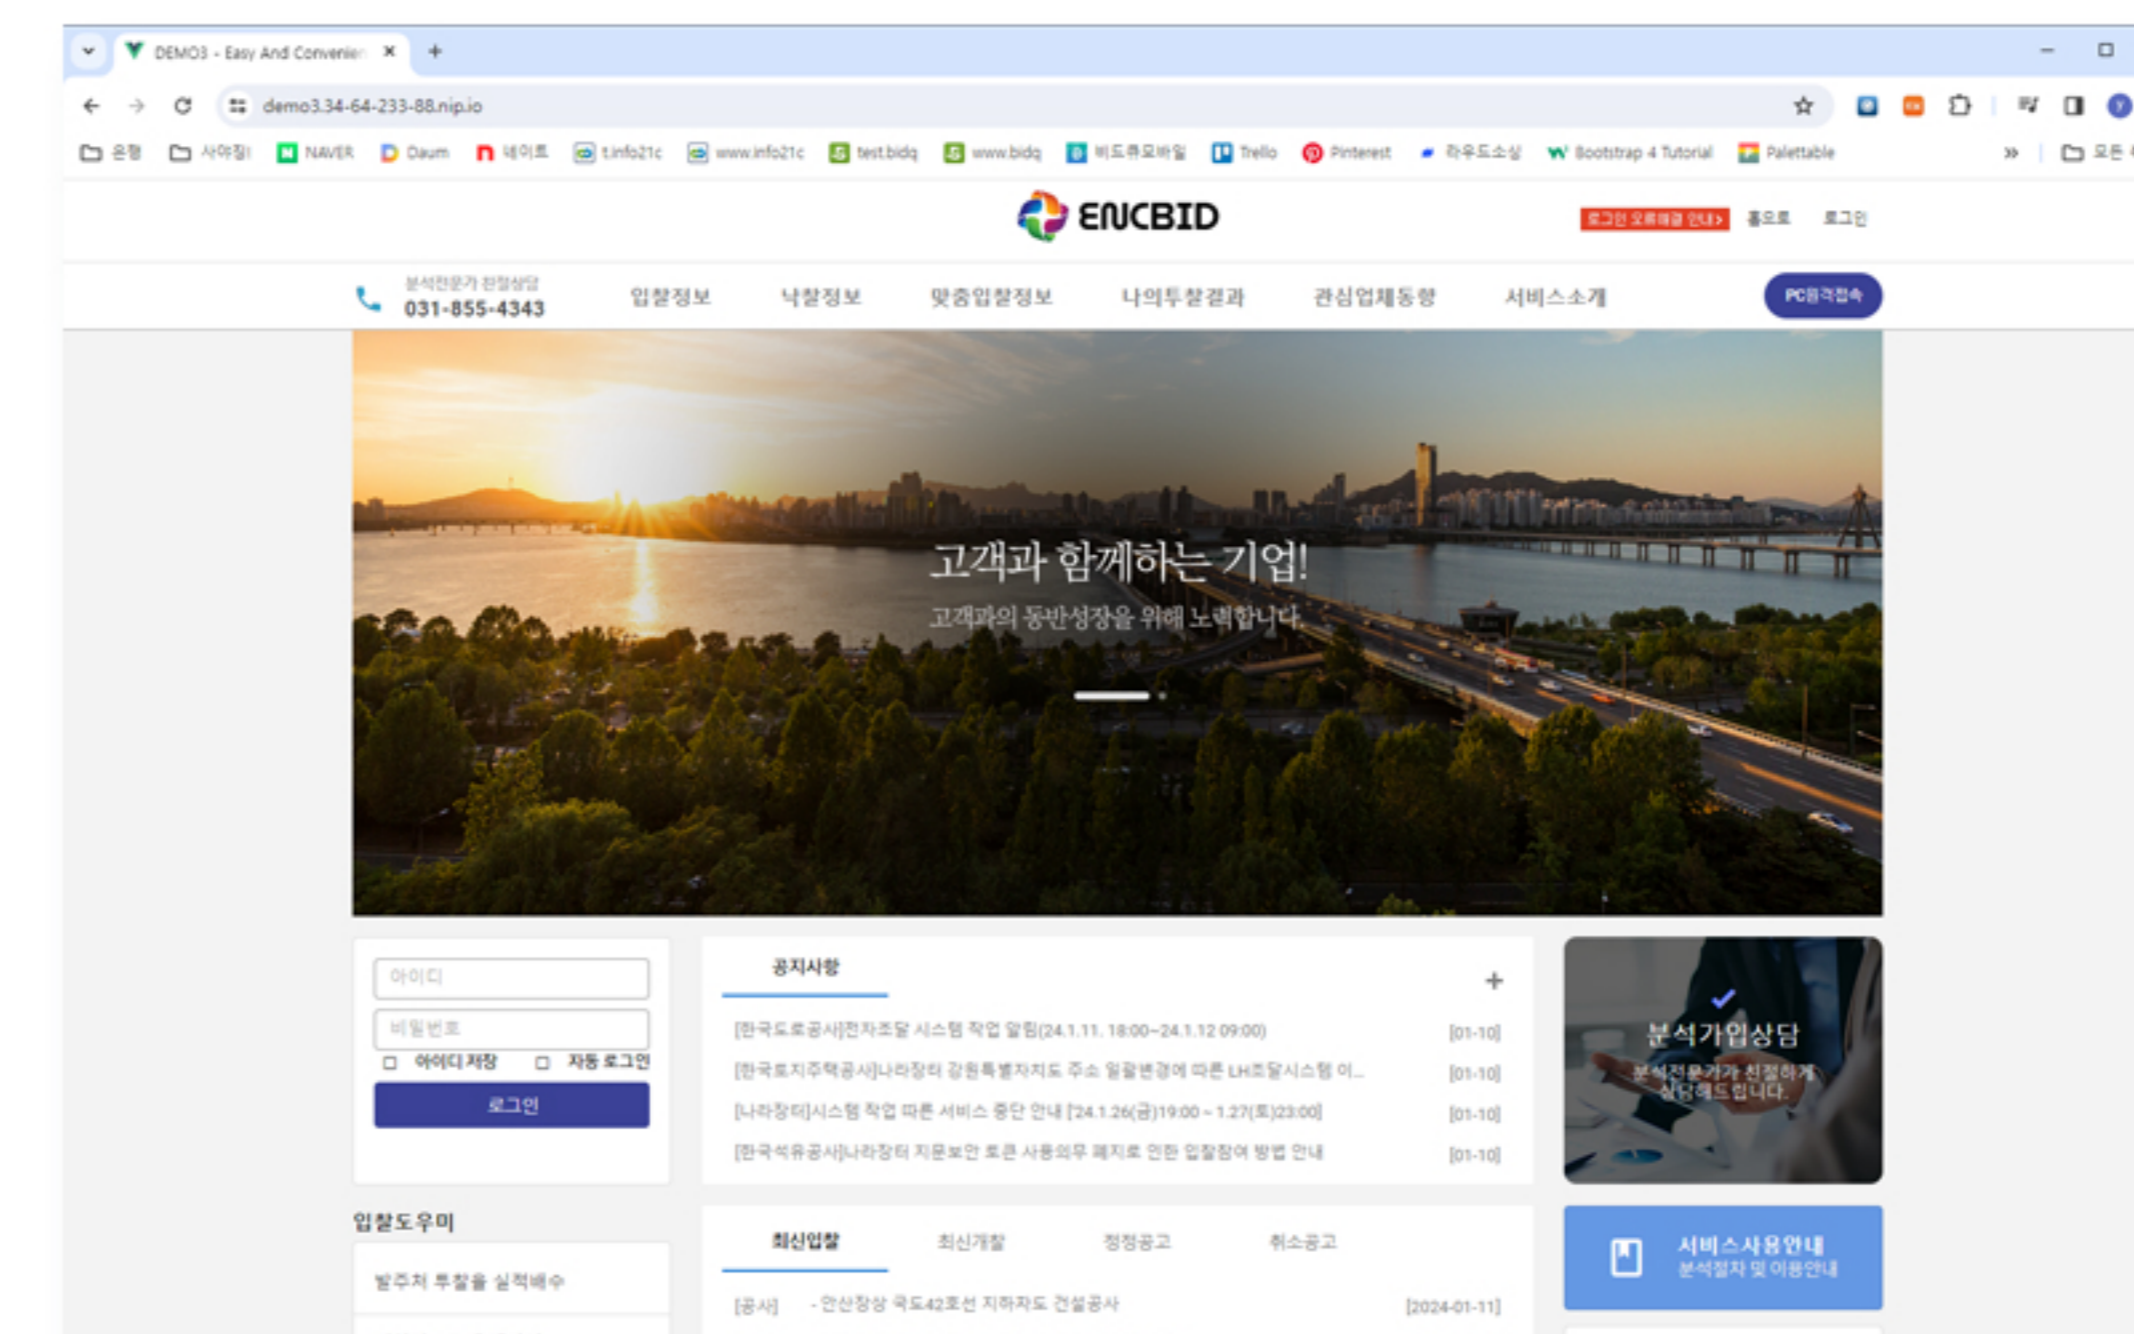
DEMO3 - Easy And Convenien ×

demo3.34-64-233-88.nip.io

은행 사이트 NAVER Daum 네이트 t.info21c www.info21c test.bidq www.bidq 비드큐모바일 Trello Pinterest 라우드소싱 Bootstrap 4 Tutorial Palettable » 모든

ENCBID

로그인 오류해결 안내> 홈으로 로그인

분석전문가 친절상담
031-855-4343

입찰정보 낙찰정보 맞춤입찰정보 나의투찰결과 관심업체동향 서비스소개

PC원격접속

고객과 함께하는 기업!
고객과의 동반성장을 위해 노력합니다.

아이디
비밀번호
아이디저장 자동 로그인
로그인

공지사항 +

[한국도로공사]전자조달 시스템 작업 알림(24.1.11. 18:00~24.1.12 09:00) [01-10]
[한국토지주택공사]나라장터 강원특별자치도 주소 일괄변경에 따른 LH조달시스템 이... [01-10]
[나라장터]시스템 작업 따른 서비스 중단 안내 [24.1.26(금)19:00 ~ 1.27(토)23:00] [01-10]
[한국석유공사]나라장터 지문보안 토큰 사용의무 폐지로 인한 입찰참여 방법 안내 [01-10]

분석가입상담
분석전문가가 친절하게 상담해드립니다.

입찰도우미

발주처 투찰율 실적배수

최신입찰 최신개찰 정정공고 취소공고

[공사] - 안산장상 국도42호선 지하차도 건설공사 [2024-01-11]

서비스사용안내
분석절차 및 이용안내